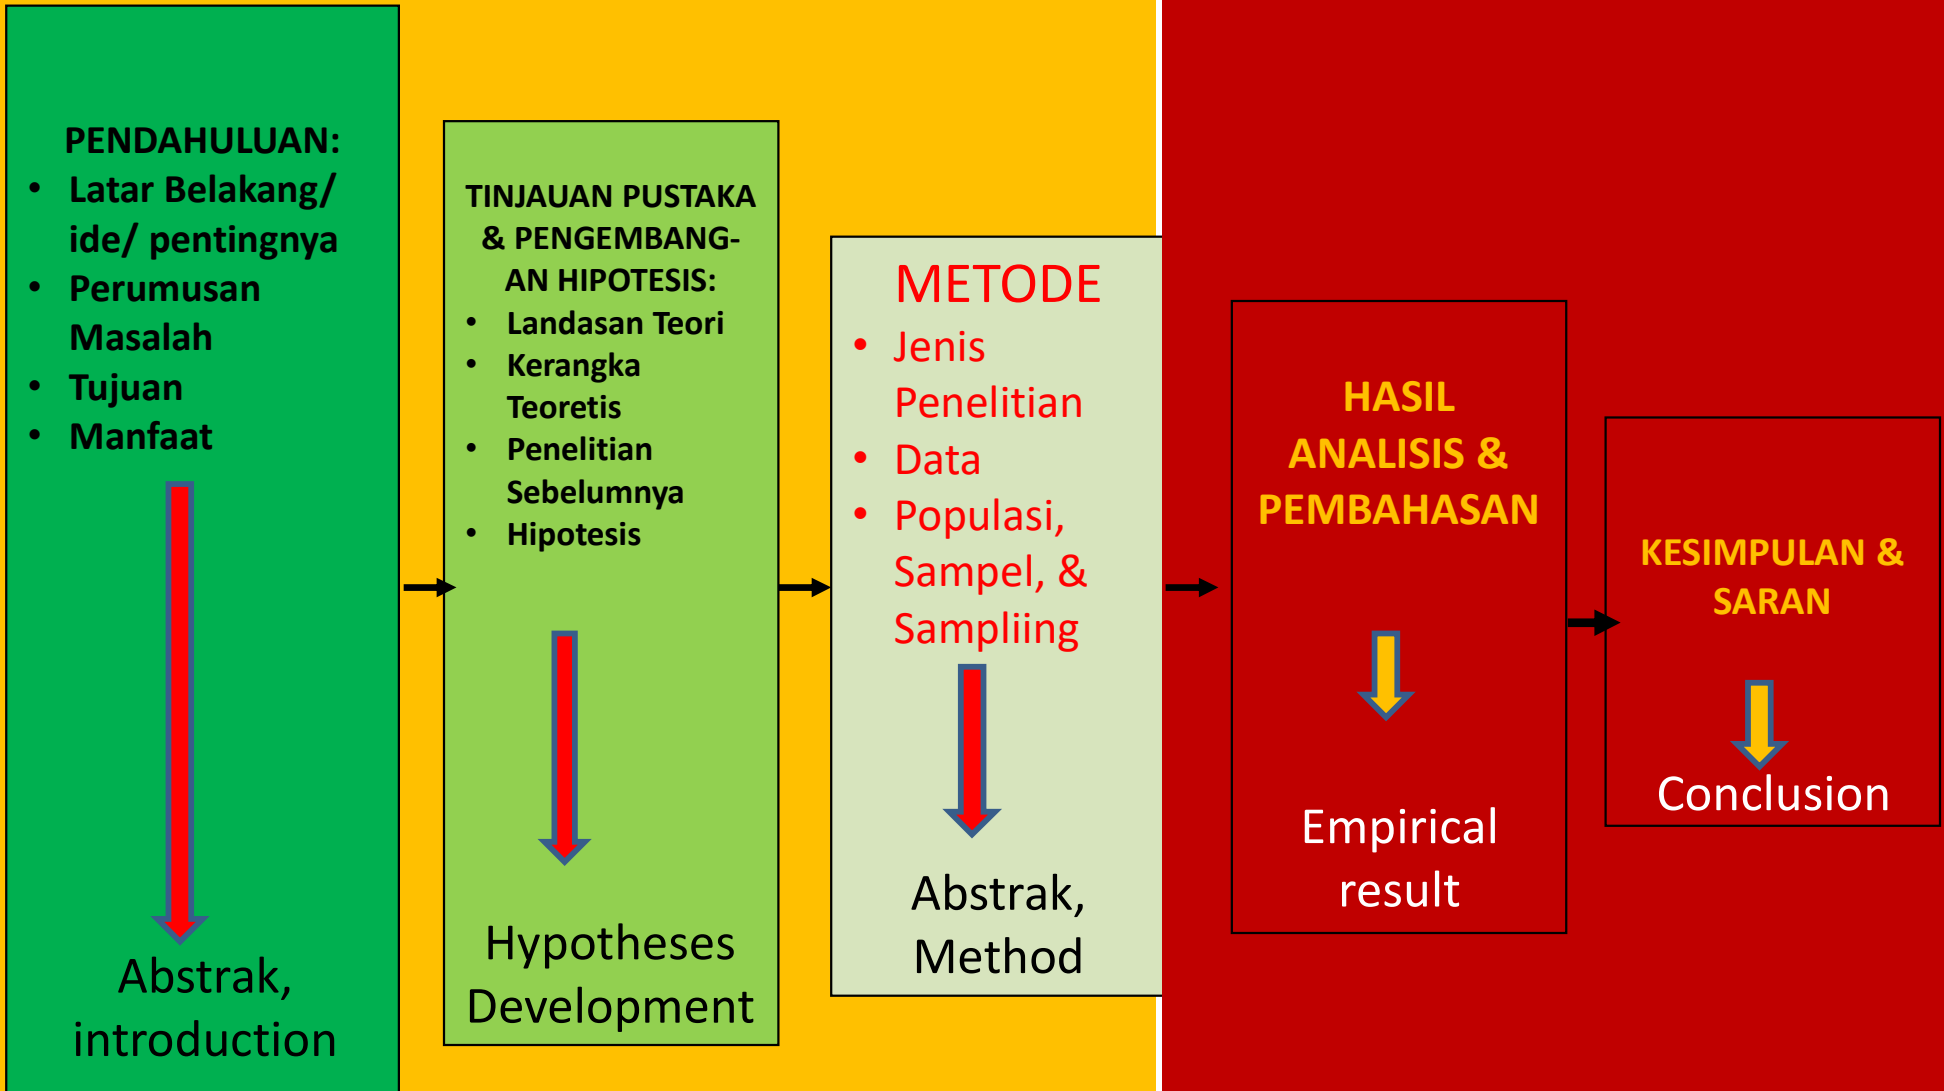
PENDAHULUAN:
- Latar Belakang/ ide/ pentingnya
- Perumusan Masalah
- Tujuan
- Manfaat

Abstrak, introduction

TINJAUAN PUSTAKA & PENGEMBANGAN HIPOTESIS:
- Landasan Teori
- Kerangka Teoretis
- Penelitian Sebelumnya
- Hipotesis

Hypotheses Development

METODE
- Jenis Penelitian
- Data
- Populasi, Sampel, & Sampliing

Abstrak, Method

HASIL ANALISIS & PEMBAHASAN

Empirical result

KESIMPULAN & SARAN

Conclusion